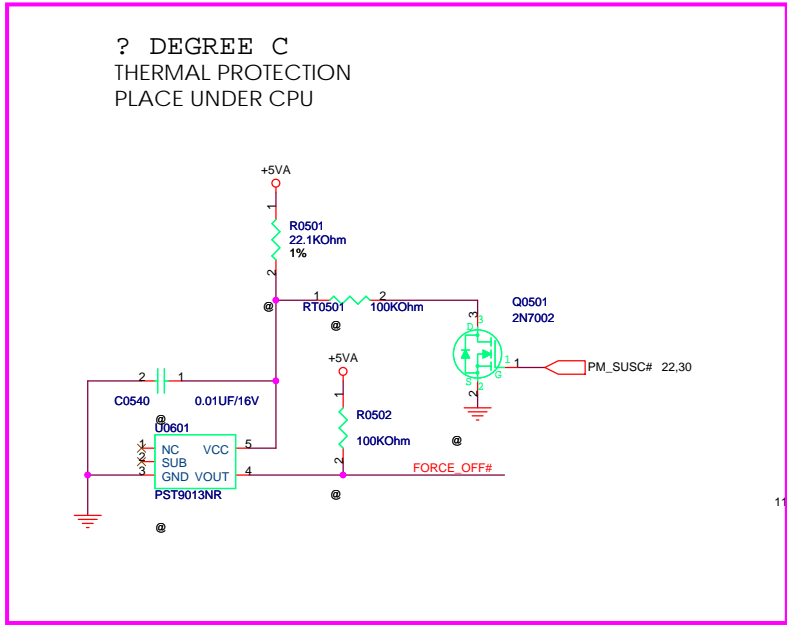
? DEGREE C
THERMAL PROTECTION
PLACE UNDER CPU

+5VA
1
R0501
22.1KOhm
1%
2
@
1
RT0501
2
100KOhm
@
Q0501
2N7002
3
D
S
G
1
2
PM_SUSC#
22,30
2
1
C0540
0.01UF/16V
U0601
@
+5VA
1
R0502
100KOhm
@
2
1
2
3
NC
SUB
GND
VCC
VOUT
5
4
FORCE_OFF#
PST9013NR
@
@
11